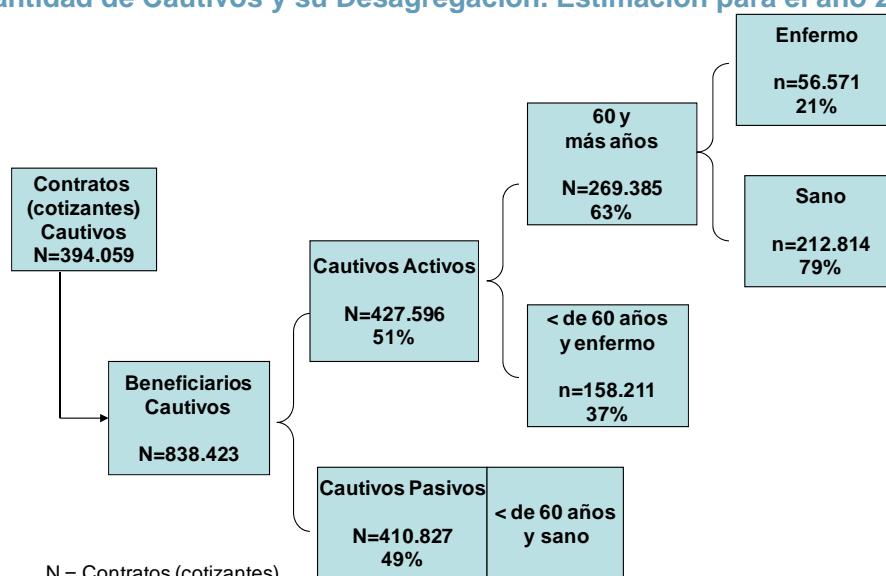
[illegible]ntidad de Cautivos y su Desagregación. Estimación para el año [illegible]

Contratos (cotizantes) Cautivos N=394.059

Beneficiarios Cautivos

N=838.423

Cautivos Activos

N=427.596 51%

Cautivos Pasivos

N=410.827 49%

< de 60 años y sano

60 y más años

N=269.385 63%

< de 60 años y enfermo

n=158.211 37%

Enfermo

n=56.571 21%

Sano

n=212.814 79%

N = Contratos (cotizantes)